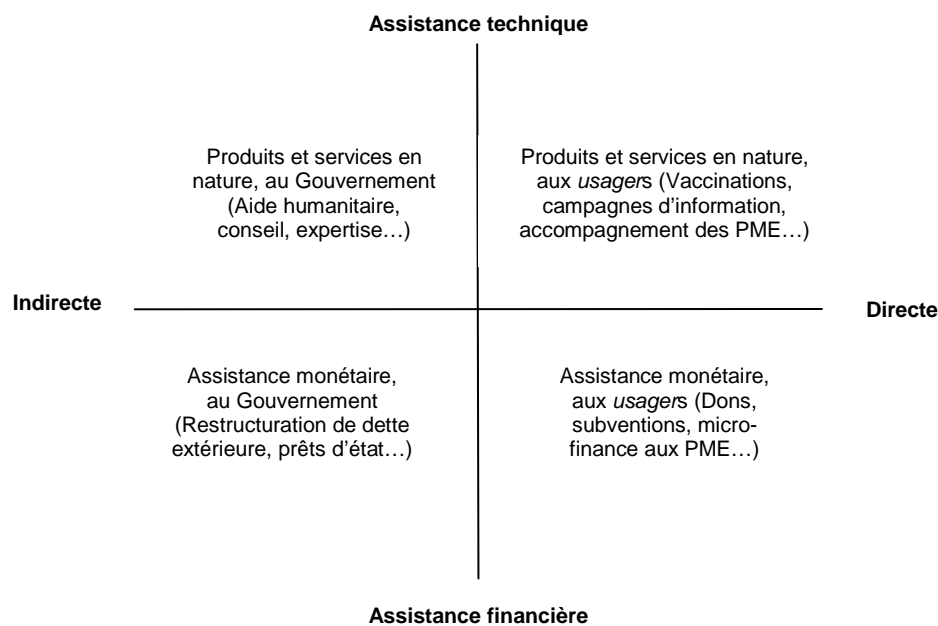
Assistance technique

Produits et services en nature, au Gouvernement (Aide humanitaire, conseil, expertise…)

Produits et services en nature, aux usagers (Vaccinations, campagnes d'information, accompagnement des PME…)

Indirecte

Directe

Assistance monétaire, au Gouvernement (Restructuration de dette extérieure, prêts d'état…)

Assistance monétaire, aux usagers (Dons, subventions, micro-finance aux PME…)

Assistance financière